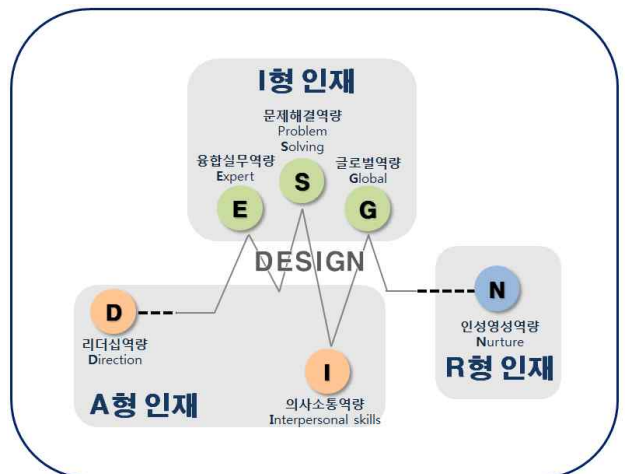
I형 인재

문제해결역량
Problem
Solving

융합실무역량
Expert

글로벌역량
Global

E

S

G

DESIGN

D

리더십역량
Direction

A형 인재

I

의사소통역량
Interpersonal skills

N

인성영성역량
Nurture

R형 인재